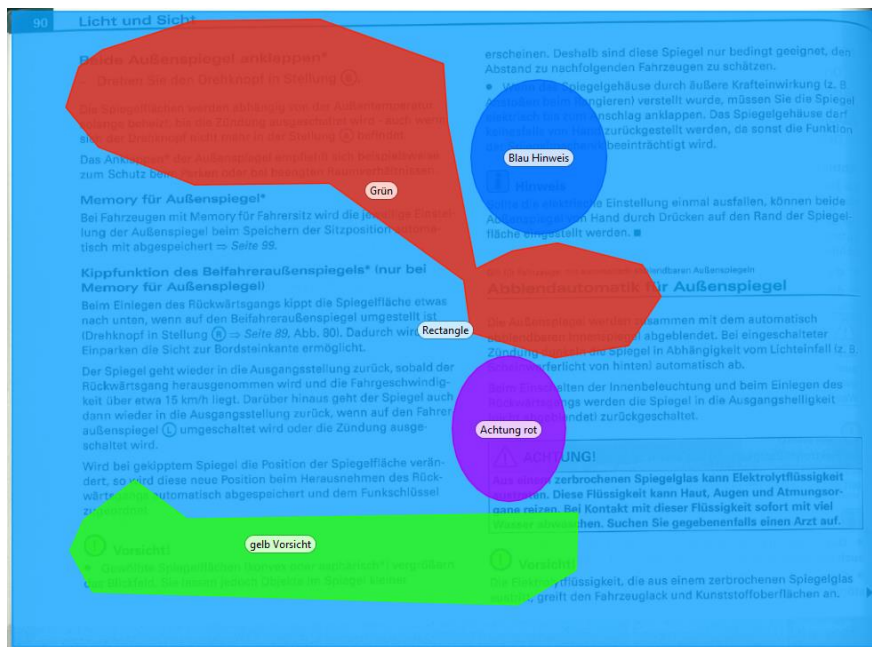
90 Licht und Sicht

Beide Außenspiegel anklappen*

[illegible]

Das Anklappen der Außenspiegel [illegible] zum Schutz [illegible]

Memory für Außenspiegel*

Bei Fahrzeugen mit Memory für Fahrersitz wird die jeweilige Einstellung der Außenspiegel beim Speichern der Sitzposition automatisch mit abgespeichert ⇒ Seite 99.

Kippfunktion des Beifahreraußenspiegels* (nur bei Memory für Außenspiegel)

Beim Einlegen des Rückwärtsgangs kippt die Spiegelfläche etwas nach unten, wenn auf den Beifahrerspiegel umgestellt ist (Drehknopf in Stellung Ⓡ ⇒ Seite 89, Abb. 80). Dadurch wird beim Einparken die Sicht zur Bordsteinkante ermöglicht.

Der Spiegel geht wieder in die Ausgangsstellung zurück, sobald der Rückwärtsgang herausgenommen wird und die Fahrgeschwindigkeit über etwa 15 km/h liegt. Darüber hinaus geht der Spiegel auch dann wieder in die Ausgangsstellung zurück, wenn auf den Fahreraußenspiegel Ⓛ umgeschaltet wird oder die Zündung ausgeschaltet wird.

Wird bei gekipptem Spiegel die Position der Spiegelfläche verändert, so wird diese neue Position beim Herausnehmen des Rückwärtsgangs automatisch abgespeichert und dem Funkschlüssel zugeordnet.

Vorsicht!

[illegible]

erscheinen. Deshalb sind diese Spiegel nur bedingt geeignet, den Abstand zu nachfolgenden Fahrzeugen zu schätzen.

● Wenn das Spiegelgehäuse durch äußere Krafteinwirkung (z. B. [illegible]) verstellt wurde, müssen Sie die Spiegel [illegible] anklappen. Das Spiegelgehäuse darf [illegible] zurückgestellt werden, da sonst die Funktion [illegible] beeinträchtigt wird.

Hinweis

Sollte die elektrische Einstellung einmal ausfallen, können beide Außenspiegel von Hand durch Drücken auf den Rand der Spiegelfläche eingestellt werden. ■

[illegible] Außenspiegeln

Abblendautomatik für Außenspiegel

Die Außenspiegel werden zusammen mit dem automatisch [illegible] abgeblendet. Bei eingeschalteter Zündung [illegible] Spiegel in Abhängigkeit vom Lichteinfall (z. B. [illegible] von hinten) automatisch ab.

Beim Einschalten der Innenbeleuchtung und beim Einlegen des Rückwärtsgangs werden die Spiegel in die Ausgangshelligkeit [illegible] zurückgeschaltet.

ACHTUNG!

Aus einem zerbrochenen Spiegelglas kann Elektrolytflüssigkeit austreten. Diese Flüssigkeit kann Haut, Augen und Atmungsorgane reizen. Bei Kontakt mit dieser Flüssigkeit sofort mit viel Wasser abwaschen. Suchen Sie gegebenenfalls einen Arzt auf.

Vorsicht!

Die Elektrolytflüssigkeit, die aus einem zerbrochenen Spiegelglas austritt, greift den Fahrzeuglack und Kunststoffoberflächen an.

Grün
Blau Hinweis
Rectangle
Achtung rot
gelb Vorsicht